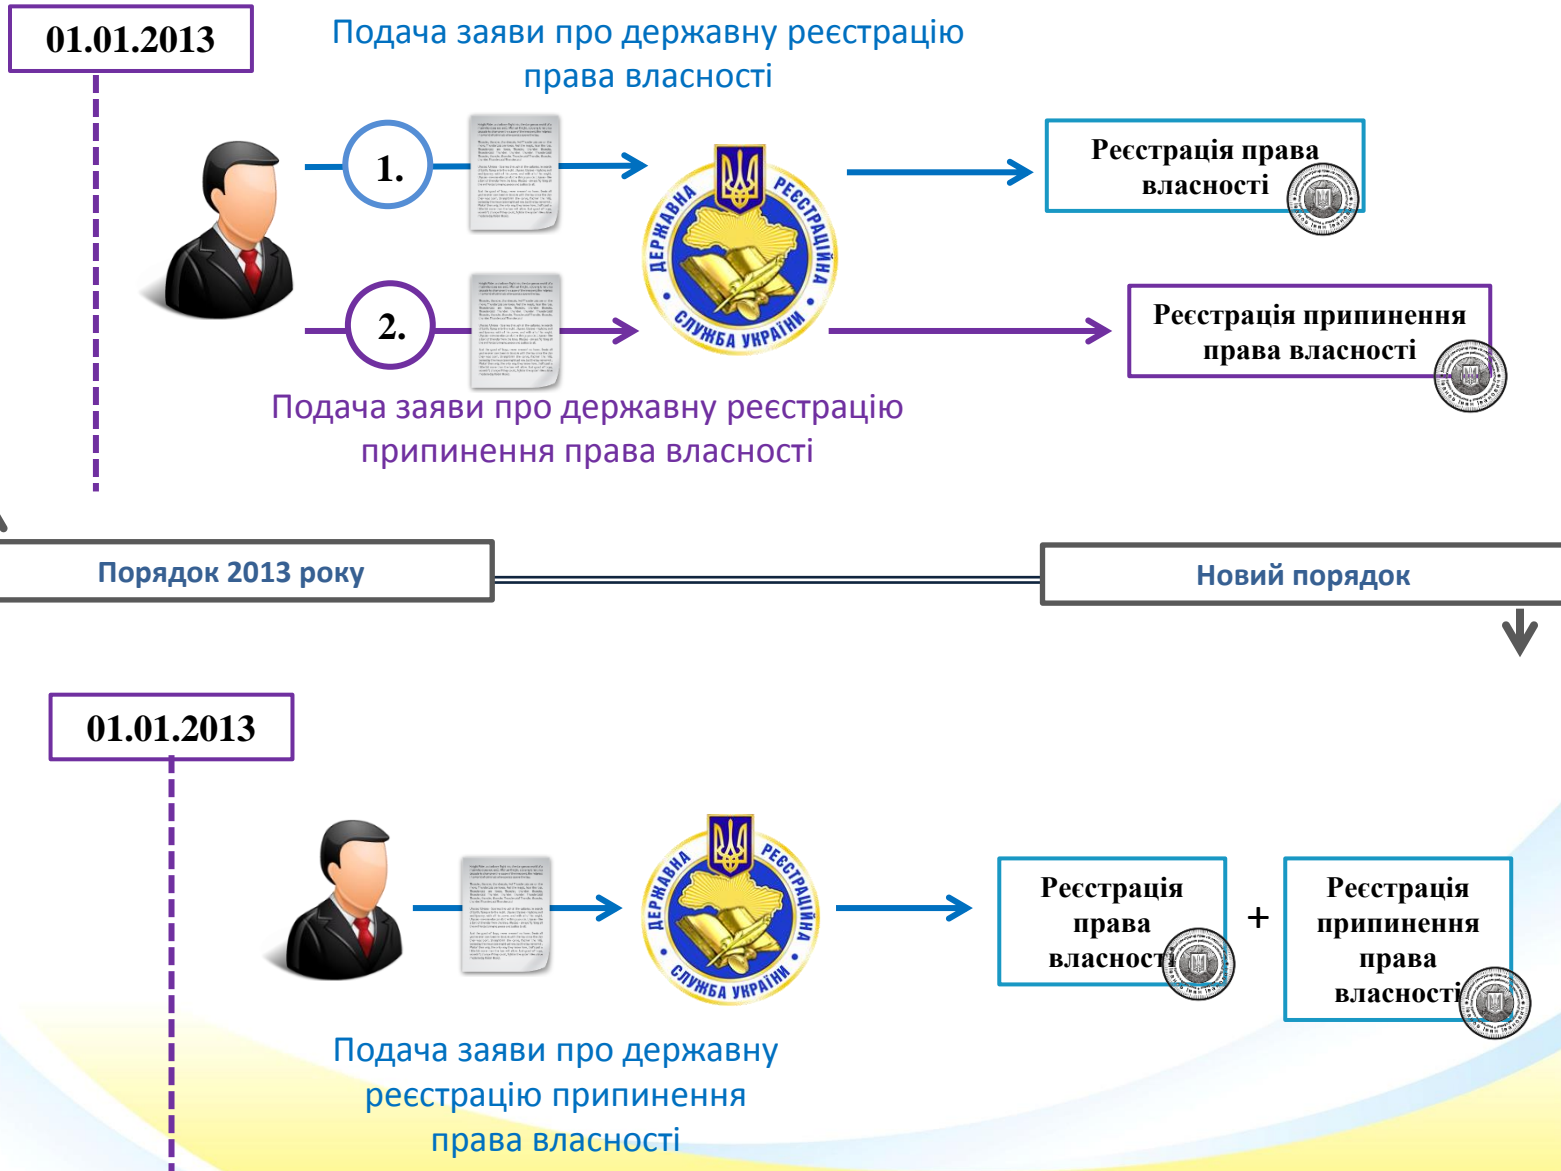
01.01.2013

Подача заяви про державну реєстрацію права власності

1.

ДЕРЖАВНА РЕЄСТРАЦІЙНА СЛУЖБА УКРАЇНИ

Реєстрація права власності

2.

Реєстрація припинення права власності

Подача заяви про державну реєстрацію припинення права власності

Порядок 2013 року

Новий порядок

01.01.2013

ДЕРЖАВНА РЕЄСТРАЦІЙНА СЛУЖБА УКРАЇНИ

Реєстрація права власності

+

Реєстрація припинення права власності

Подача заяви про державну реєстрацію припинення права власності